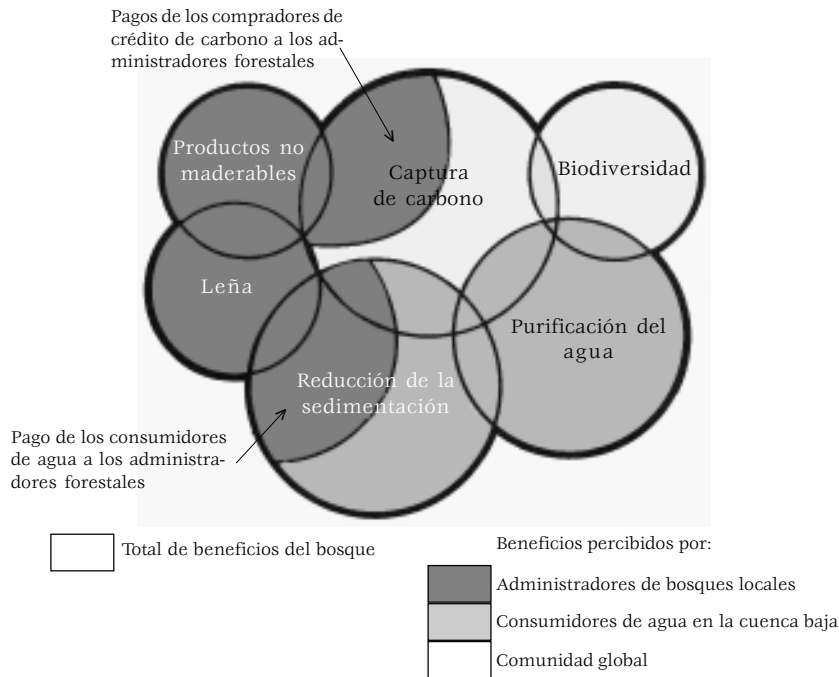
Pagos de los compradores de crédito de carbono a los administradores forestales

Productos no maderables

Captura de carbono

Biodiversidad

Leña

Purificación del agua

Reducción de la sedimentación

Pago de los consumidores de agua a los administradores forestales

Total de beneficios del bosque

Beneficios percibidos por:

Administradores de bosques locales

Consumidores de agua en la cuenca baja

Comunidad global